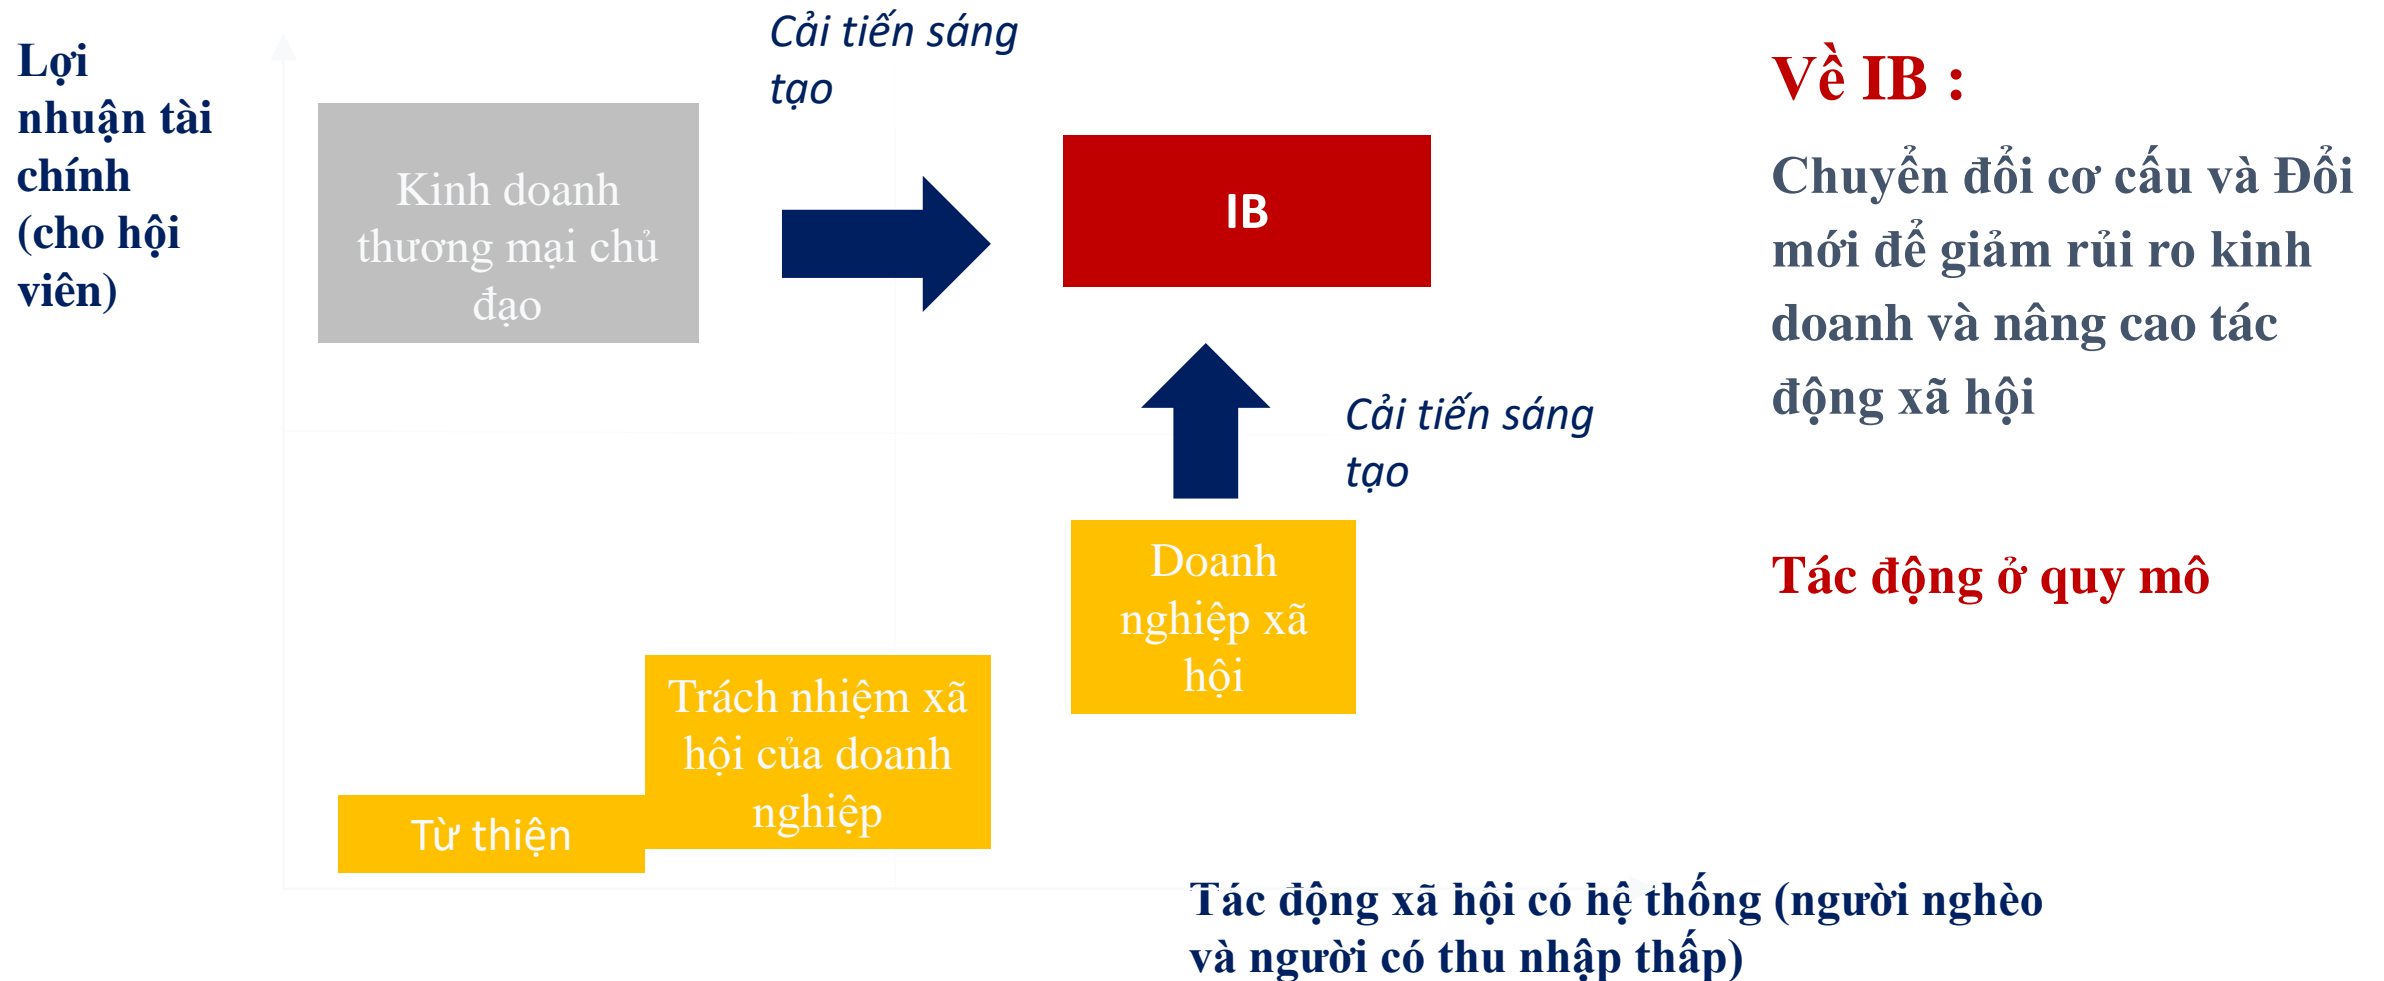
Lợi nhuận tài chính (cho hội viên)

Cải tiến sáng tạo

Kinh doanh thương mại chủ đạo

IB

Về IB :

Chuyển đổi cơ cấu và Đổi mới để giảm rủi ro kinh doanh và nâng cao tác động xã hội

Cải tiến sáng tạo

Doanh nghiệp xã hội

Tác động ở quy mô

Trách nhiệm xã hội của doanh nghiệp

Từ thiện

Tác động xã hội có hệ thống (người nghèo và người có thu nhập thấp)